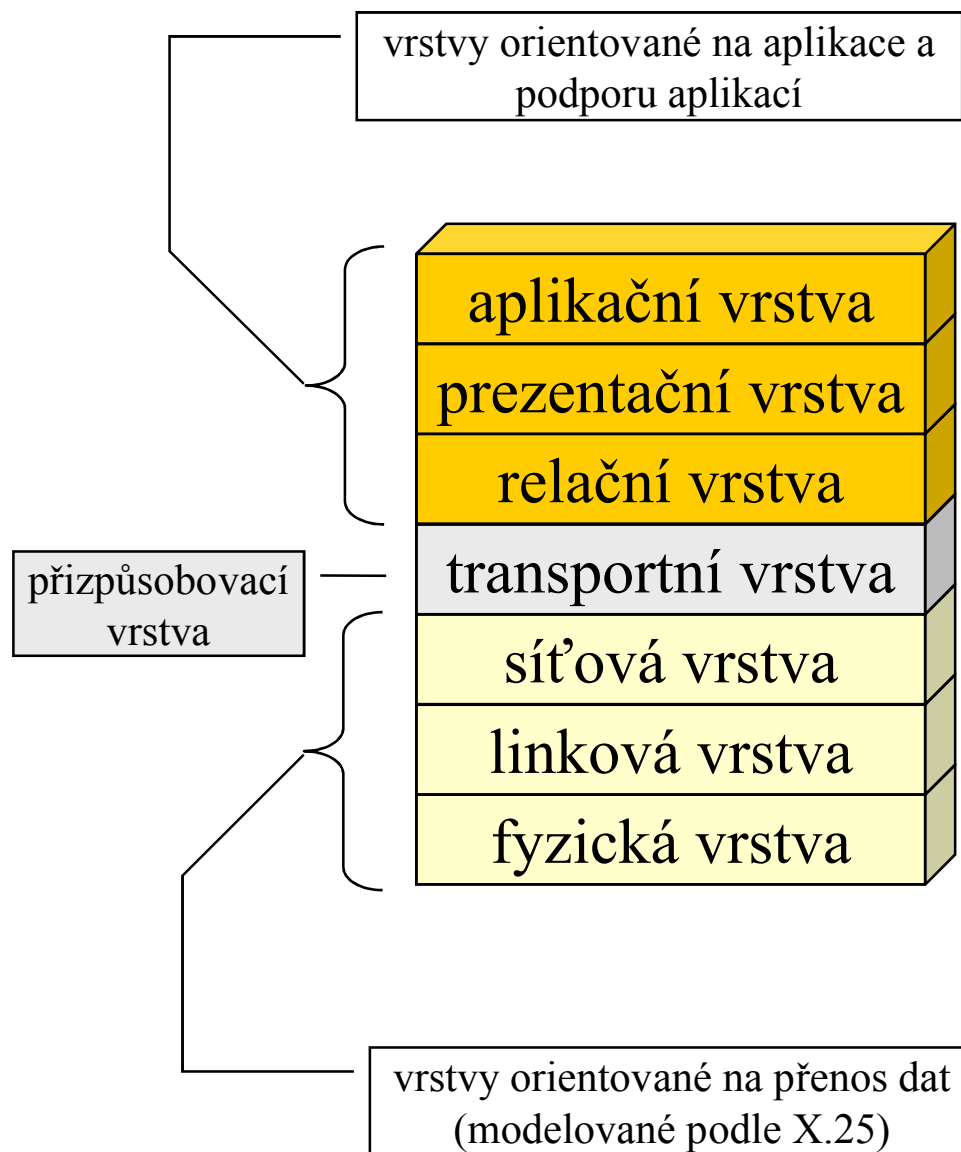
vrstvy orientované na aplikace a podporu aplikací

aplikační vrstva

prezentační vrstva

relační vrstva

přizpůsobovací vrstva

transportní vrstva

síťová vrstva

linková vrstva

fyzická vrstva

vrstvy orientované na přenos dat (modelované podle X.25)